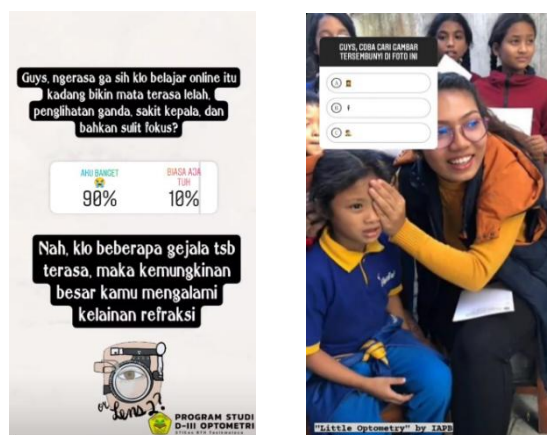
Guys, ngerasa ga sih klo belajar online itu kadang bikin mata terasa lelah, penglihatan ganda, sakit kepala, dan bahkan sulit fokus?

AKU BANGET 😭
90%

BIASA AJA TUH
10%

Nah, klo beberapa gejala tsb terasa, maka kemungkinan besar kamu mengalami kelainan refraksi

on lens??

PROGRAM STUDI D-III OPTOMETRI
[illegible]

GUYS, COBA CARI GAMBAR TERSEMBUNYI DI FOTO INI

A

B

C

"Little Optometry" by IAPB